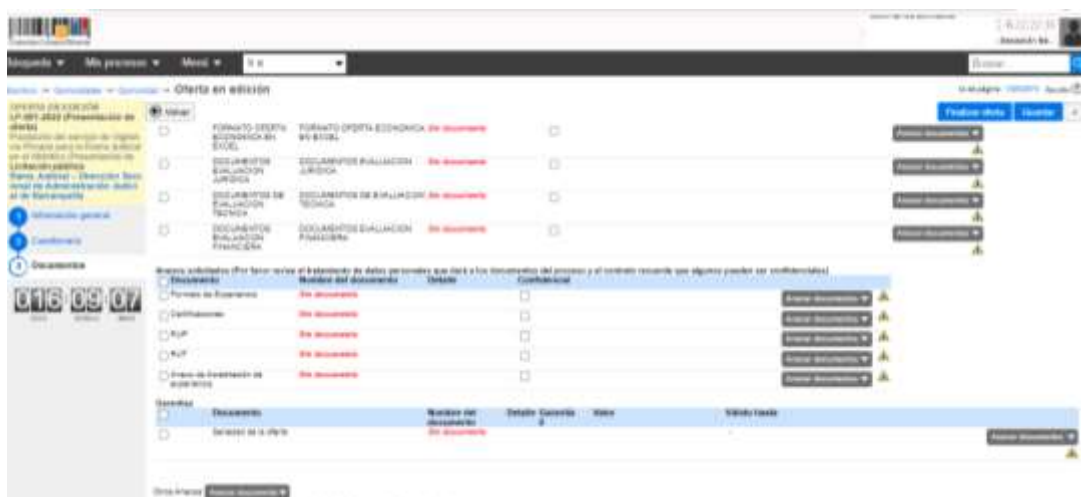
Búsqueda ▼ Mis procesos ▼ Menú ▼

Oferta en edición

Volver

Finalizar oferta Guardar

FORMATO OFERTA ECONOMICA EN EXCEL | FORMATO OFERTA ECONOMICA EN EXCEL | Sin documento | Anexar documento ▼

DOCUMENTOS EVALUACION JURIDICA | DOCUMENTOS EVALUACION JURIDICA | Sin documento | Anexar documento ▼

DOCUMENTOS DE EVALUACION TECNICA | DOCUMENTOS DE EVALUACION TECNICA | Sin documento | Anexar documento ▼

DOCUMENTOS EVALUACION FINANCIERA | DOCUMENTOS EVALUACION FINANCIERA | Sin documento | Anexar documento ▼

Información general

Cuestionario

Documentos

016 09 07

Anexos solicitados (Por favor revise el tratamiento de datos personales que dará a los documentos del proceso y el contrato recuerde que algunos pueden ser confidenciales)

| Documento | Nombre del documento | Detalle | Confidencial | |
|---|---|---|---|---|
| Formato de Experiencia | Sin documento | | | Anexar documento ▼ |
| Certificaciones | Sin documento | | | Anexar documento ▼ |
| RUP | Sin documento | | | Anexar documento ▼ |
| RUT | Sin documento | | | Anexar documento ▼ |
| Anexo de Acreditación de experiencia | Sin documento | | | Anexar documento ▼ |

Garantías

| Documento | Nombre del documento | Detalle | Garantía # | Valor | Válido hasta | |
|---|---|---|---|---|---|---|
| Seriedad de la oferta | Sin documento | | | | - | Anexar documento ▼ |

Otros Anexos Anexar documento ▼